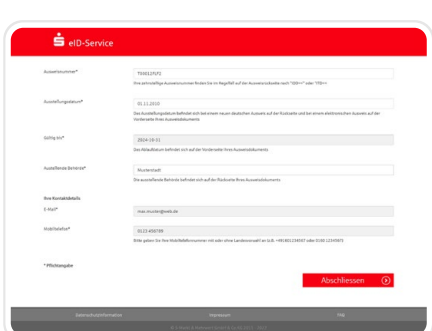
eID-Service

Ausweisnummer*

T0012YUY2

Ihre achtstellige Ausweisnummer finden Sie im Regelfall auf der Ausweisrückseite nach "IDD<<" oder "ITD<<"

Ausstellungsdatum*

01.11.2010

Das Ausstellungsdatum befindet sich bei einem neuen deutschen Ausweis auf der Rückseite und bei einem elektronischen Ausweis auf der Vorderseite Ihres Ausweisdokuments

Gültig bis*

2024-10-31

Das Ablaufdatum befindet sich auf der Vorderseite Ihres Ausweisdokuments

Ausstellende Behörde*

Musterstadt

Die ausstellende Behörde befindet sich auf der Rückseite Ihres Ausweisdokuments

Ihre Kontaktdetails

E-Mail*

max.mustar@web.de

Mobiltelefon*

0122 456789

Bitte geben Sie Ihre Mobiltelefonnummer mit oder ohne Landesvorwahl an (z.B. +49 0151234567 oder 0160 1234567)

* Pflichtangabe

Abschliessen

Datenschutzinformation Impressum FAQ

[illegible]